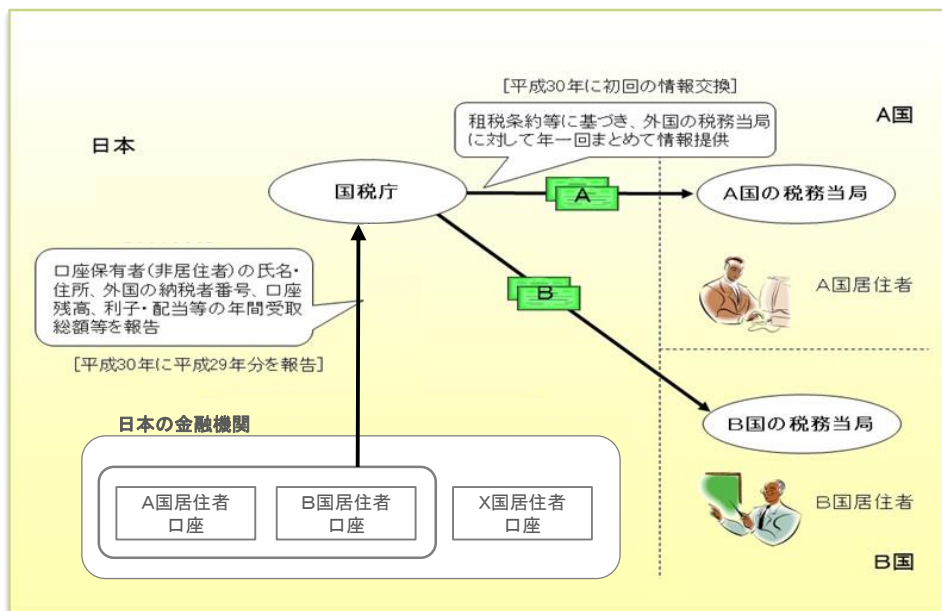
[平成30年に初回の情報交換]

租税条約等に基づき、外国の税務当局に対して年一回まとめて情報提供

A国

日本

国税庁

A

A国の税務当局

口座保有者(非居住者)の氏名・住所、外国の納税者番号、口座残高、利子・配当等の年間受取総額等を報告

B

A国居住者

[平成30年に平成29年分を報告]

B国の税務当局

日本の金融機関

A国居住者
口座

B国居住者
口座

X国居住者
口座

B国居住者

B国